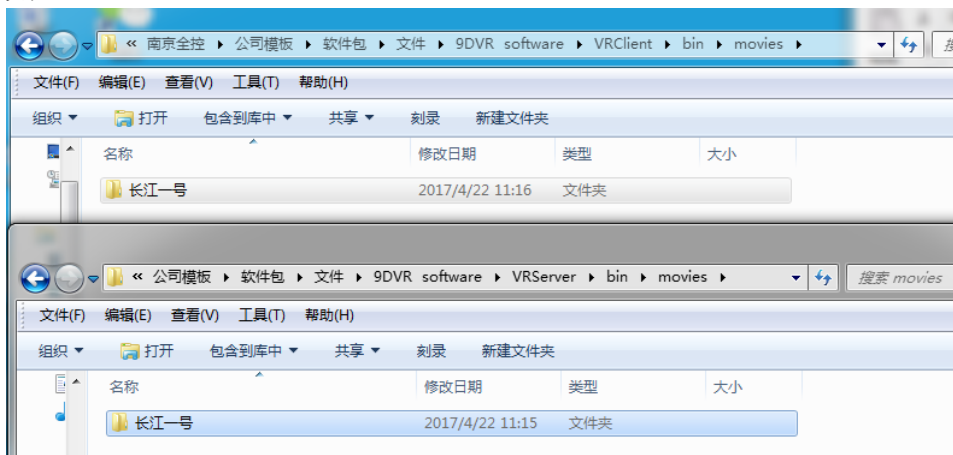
« 南京全控 ▸ 公司模板 ▸ 软件包 ▸ 文件 ▸ 9DVR software ▸ VRClient ▸ bin ▸ movies ▸

文件(F) 编辑(E) 查看(V) 工具(T) 帮助(H)

组织 ▾ 打开 包含到库中 ▾ 共享 ▾ 刻录 新建文件夹

| 名称 | 修改日期 | 类型 | 大小 |
|---|---|---|---|
| 长江一号 | 2017/4/22 11:16 | 文件夹 | |

« 公司模板 ▸ 软件包 ▸ 文件 ▸ 9DVR software ▸ VRServer ▸ bin ▸ movies ▸

搜索 movies

文件(F) 编辑(E) 查看(V) 工具(T) 帮助(H)

组织 ▾ 打开 包含到库中 ▾ 共享 ▾ 刻录 新建文件夹

| 名称 | 修改日期 | 类型 | 大小 |
|---|---|---|---|
| 长江一号 | 2017/4/22 11:15 | 文件夹 | |